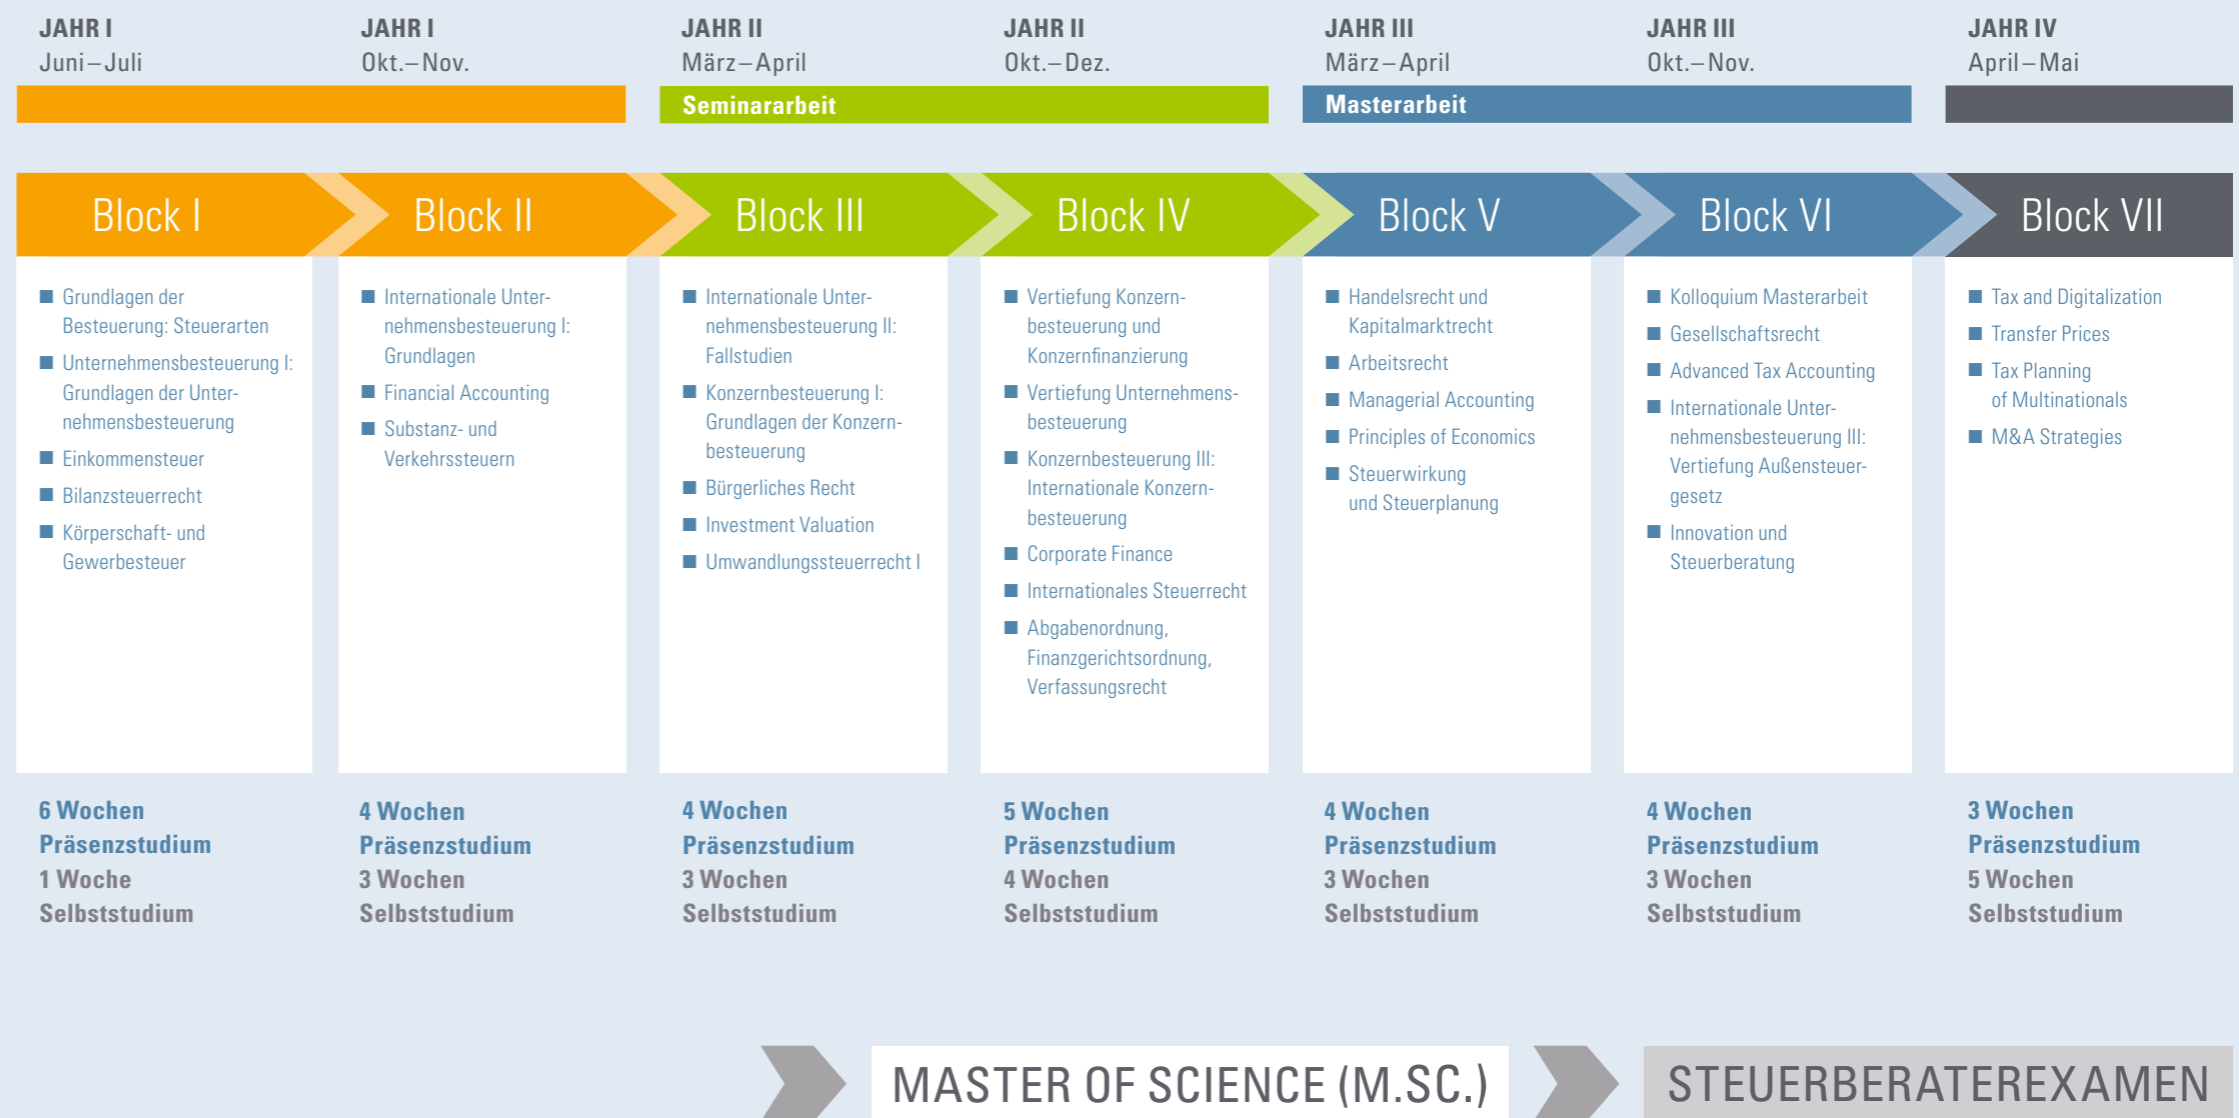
JAHR I
Juni – Juli

JAHR I
Okt. – Nov.

JAHR II
März – April

JAHR II
Okt. – Dez.

JAHR III
März – April

JAHR III
Okt. – Nov.

JAHR IV
April – Mai

Seminararbeit

Masterarbeit

Block I

■ Grundlagen der Besteuerung: Steuerarten
■ Unternehmensbesteuerung I: Grundlagen der Unternehmensbesteuerung
■ Einkommensteuer
■ Bilanzsteuerrecht
■ Körperschaft- und Gewerbesteuer

6 Wochen Präsenzstudium
1 Woche Selbststudium

Block II

■ Internationale Unternehmensbesteuerung I: Grundlagen
■ Financial Accounting
■ Substanz- und Verkehrssteuern

4 Wochen Präsenzstudium
3 Wochen Selbststudium

Block III

■ Internationale Unternehmensbesteuerung II: Fallstudien
■ Konzernbesteuerung I: Grundlagen der Konzernbesteuerung
■ Bürgerliches Recht
■ Investment Valuation
■ Umwandlungssteuerrecht I

4 Wochen Präsenzstudium
3 Wochen Selbststudium

Block IV

■ Vertiefung Konzernbesteuerung und Konzernfinanzierung
■ Vertiefung Unternehmensbesteuerung
■ Konzernbesteuerung III: Internationale Konzernbesteuerung
■ Corporate Finance
■ Internationales Steuerrecht
■ Abgabenordnung, Finanzgerichtsordnung, Verfassungsrecht

5 Wochen Präsenzstudium
4 Wochen Selbststudium

Block V

■ Handelsrecht und Kapitalmarktrecht
■ Arbeitsrecht
■ Managerial Accounting
■ Principles of Economics
■ Steuerwirkung und Steuerplanung

4 Wochen Präsenzstudium
3 Wochen Selbststudium

Block VI

■ Kolloquium Masterarbeit
■ Gesellschaftsrecht
■ Advanced Tax Accounting
■ Internationale Unternehmensbesteuerung III: Vertiefung Außensteuergesetz
■ Innovation und Steuerberatung

4 Wochen Präsenzstudium
3 Wochen Selbststudium

Block VII

■ Tax and Digitalization
■ Transfer Prices
■ Tax Planning of Multinationals
■ M&A Strategies

3 Wochen Präsenzstudium
5 Wochen Selbststudium

MASTER OF SCIENCE (M.SC.)

STEUERBERATEREXAMEN